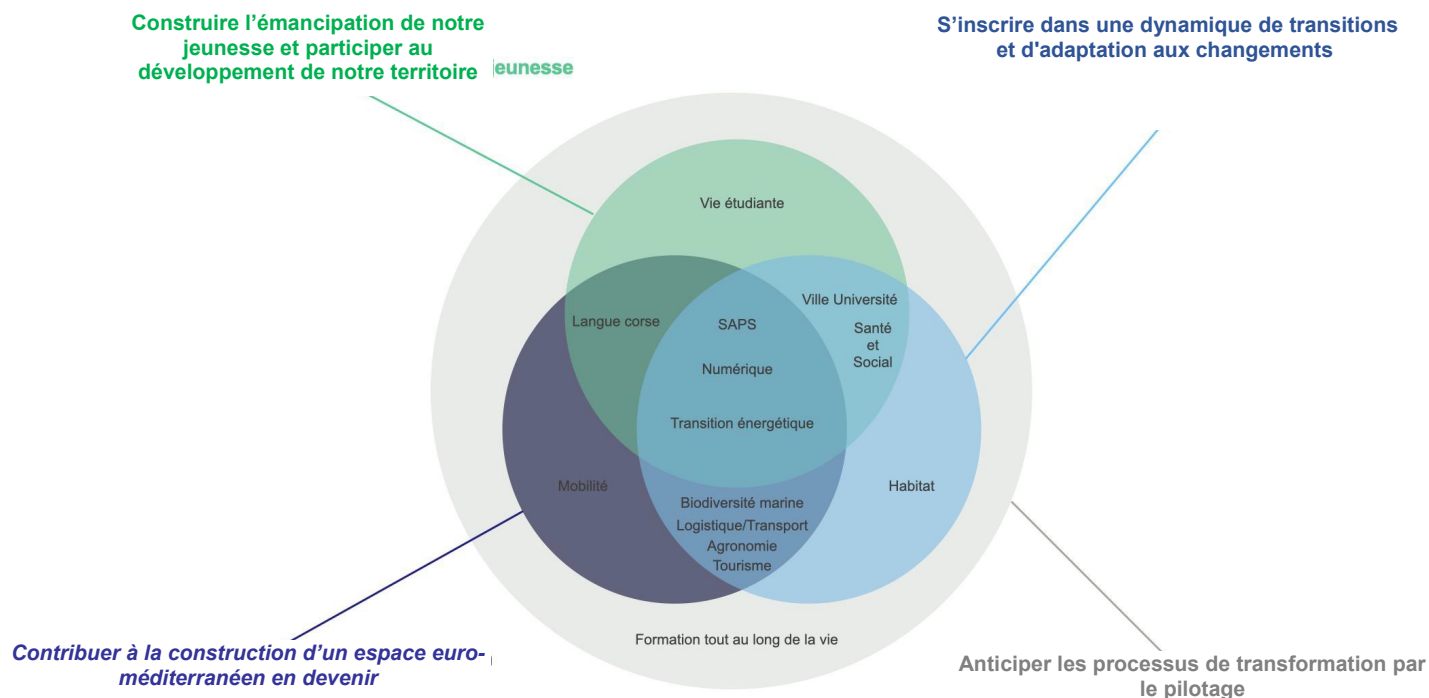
Construire l'émancipation de notre jeunesse et participer au développement de notre territoire

eunesse

S'inscrire dans une dynamique de transitions et d'adaptation aux changements

Vie étudiante

Langue corse

SAPS

Ville Université

Santé et Social

Numérique

Transition énergétique

Mobilité

Biodiversité marine
Logistique/Transport
Agronomie
Tourisme

Habitat

Formation tout au long de la vie

Contribuer à la construction d'un espace euro-méditerranéen en devenir

Anticiper les processus de transformation par le pilotage